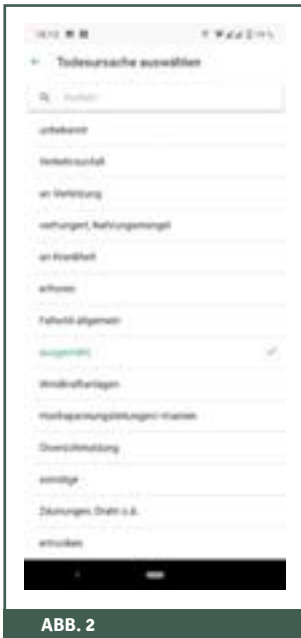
Todesursache auswählen

Suchen

unbekannt

Verkehrsunfall

an Verletzung

verhungert, Nahrungsmangel

an Krankheit

erfroren

Fallwild allgemein

ausgemäht

Windkraftanlagen

Hochspannungsleitungen/-masten

Überschwemmung

sonstige

Zäunungen, Draht o.ä.

ertrunken

ABB. 2